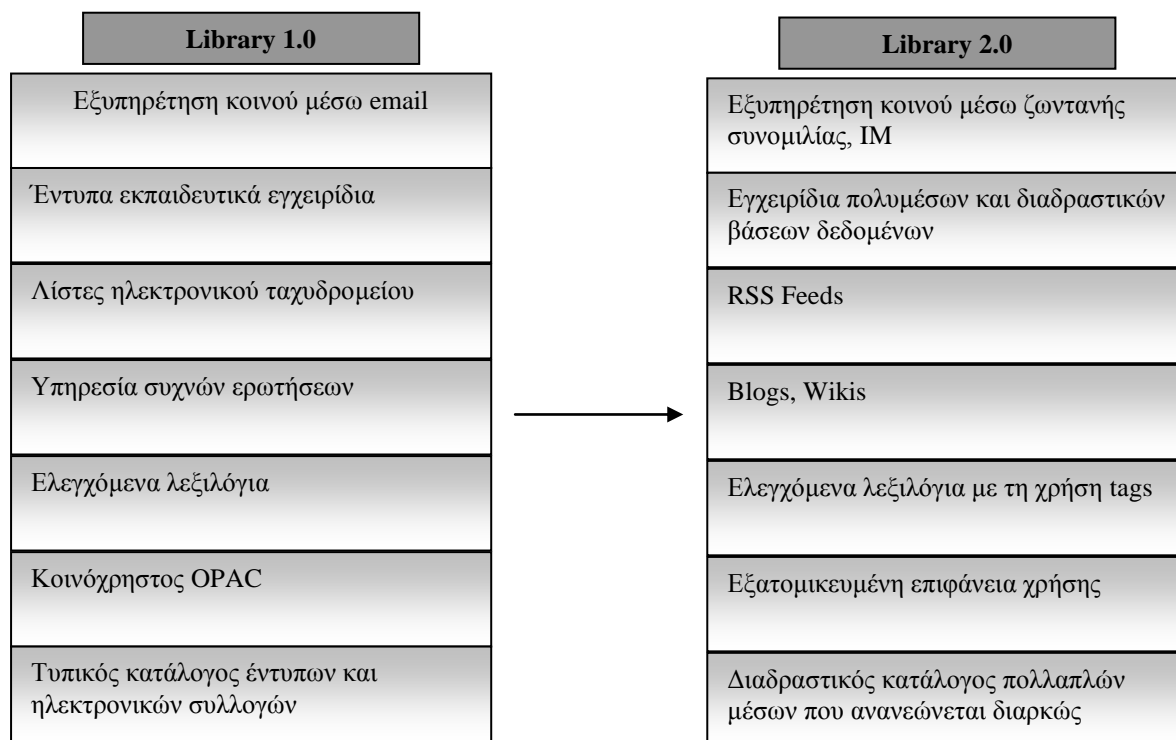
Library 1.0

Εξυπηρέτηση κοινού μέσω email

Έντυπα εκπαιδευτικά εγχειρίδια

Λίστες ηλεκτρονικού ταχυδρομείου

Υπηρεσία συχνών ερωτήσεων

Ελεγχόμενα λεξιλόγια

Κοινόχρηστος OPAC

Τυπικός κατάλογος έντυπων και ηλεκτρονικών συλλογών

Library 2.0

Εξυπηρέτηση κοινού μέσω ζωντανής συνομιλίας, IM

Εγχειρίδια πολυμέσων και διαδραστικών βάσεων δεδομένων

RSS Feeds

Blogs, Wikis

Ελεγχόμενα λεξιλόγια με τη χρήση tags

Εξατομικευμένη επιφάνεια χρήσης

Διαδραστικός κατάλογος πολλαπλών μέσων που ανανεώνεται διαρκώς